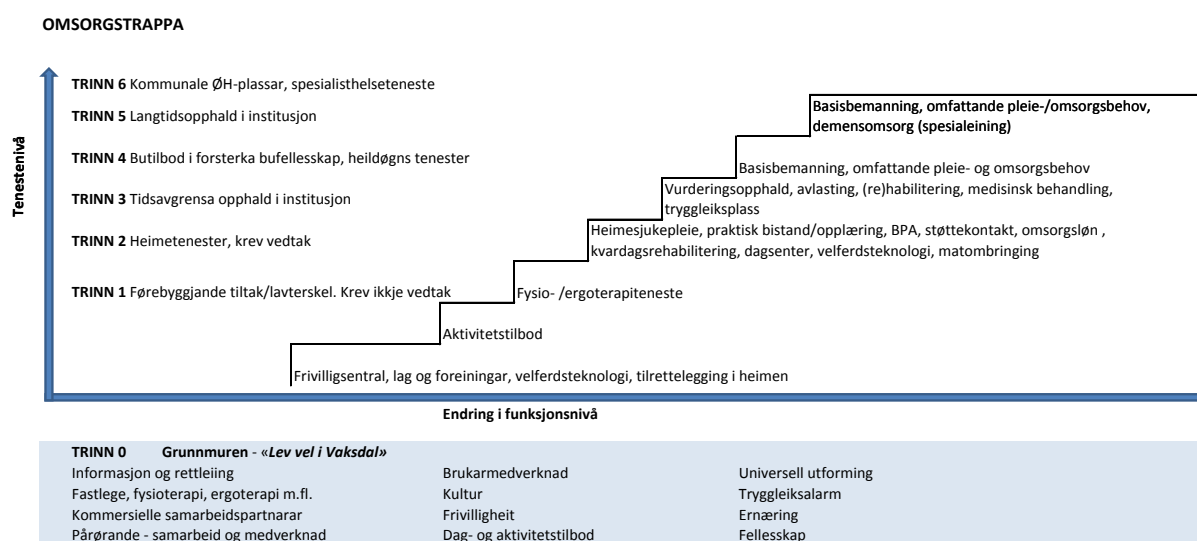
**OMSORGSTRAPPA**

Tenestenivå

**TRINN 6** Kommunale ØH-plassar, spesialisthelseteneste

**TRINN 5** Langtidsopphald i institusjon

**TRINN 4** Butilbod i forsterka bufellesskap, heildøgns tenester

**TRINN 3** Tidsavgrensa opphald i institusjon

**TRINN 2** Heimetenester, krev vedtak

**TRINN 1** Førebyggjande tiltak/lavterskel. Krev ikkje vedtak

**Basisbemanning, omfattande pleie-/omsorgsbehov, demensomsorg (spesialeining)**

Basisbemanning, omfattande pleie- og omsorgsbehov

Vurderingsopphald, avlasting, (re)habilitering, medisinsk behandling, tryggleiksplass

Heimesjukepleie, praktisk bistand/opplæring, BPA, støttekontakt, omsorgsløn , kvardagsrehabilitering, dagsenter, velferdsteknologi, matombringing

Fysio- /ergoterapiteneste

Aktivitetstilbod

Frivilligsentral, lag og foreiningar, velferdsteknologi, tilrettelegging i heimen

**Endring i funksjonsnivå**

**TRINN 0 Grunnmuren** - «***Lev vel i Vaksdal***»

Informasjon og rettleiing
Fastlege, fysioterapi, ergoterapi m.fl.
Kommersielle samarbeidspartnarar
Pårørande - samarbeid og medverknad

Brukarmedverknad
Kultur
Frivilligheit
Dag- og aktivitetstilbod

Universell utforming
Tryggleiksalarm
Ernæring
Fellesskap